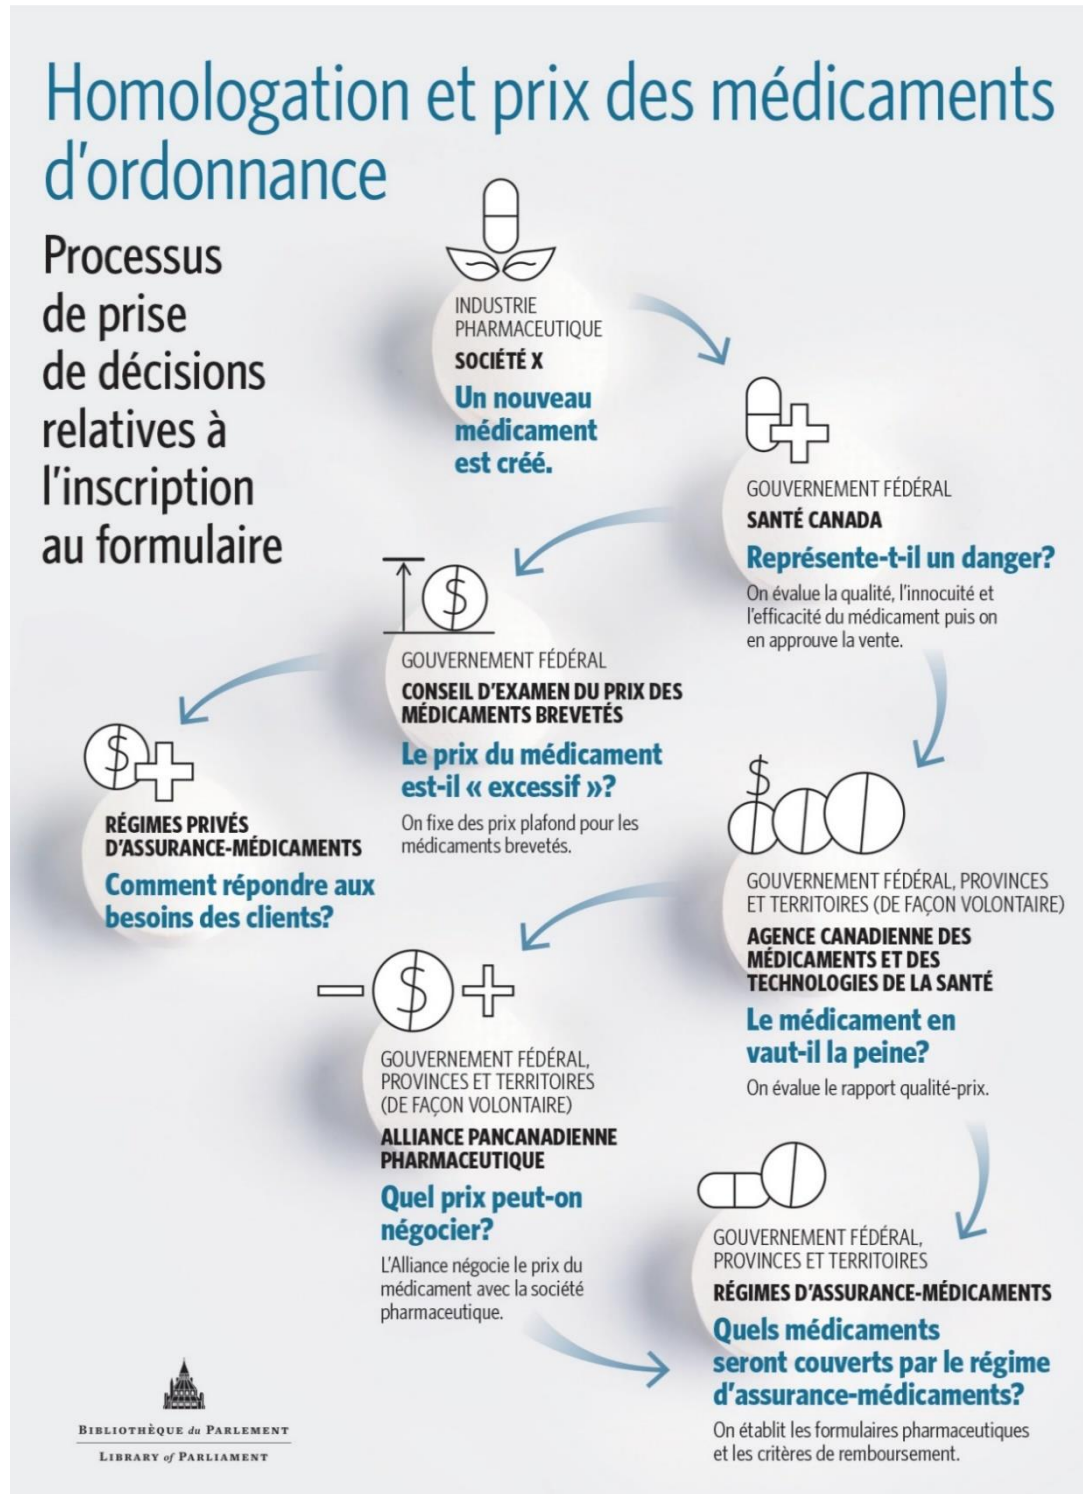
Homologation et prix des médicaments d'ordonnance

Processus de prise de décisions relatives à l'inscription au formulaire

INDUSTRIE PHARMACEUTIQUE
SOCIÉTÉ X
Un nouveau médicament est créé.

GOUVERNEMENT FÉDÉRAL
SANTÉ CANADA
Représente-t-il un danger?
On évalue la qualité, l'innocuité et l'efficacité du médicament puis on en approuve la vente.

GOUVERNEMENT FÉDÉRAL
CONSEIL D'EXAMEN DU PRIX DES MÉDICAMENTS BREVETÉS
Le prix du médicament est-il « excessif »?
On fixe des prix plafond pour les médicaments brevetés.

RÉGIMES PRIVÉS D'ASSURANCE-MÉDICAMENTS
Comment répondre aux besoins des clients?

GOUVERNEMENT FÉDÉRAL, PROVINCES ET TERRITOIRES (DE FAÇON VOLONTAIRE)
AGENCE CANADIENNE DES MÉDICAMENTS ET DES TECHNOLOGIES DE LA SANTÉ
Le médicament en vaut-il la peine?
On évalue le rapport qualité-prix.

GOUVERNEMENT FÉDÉRAL, PROVINCES ET TERRITOIRES (DE FAÇON VOLONTAIRE)
ALLIANCE PANCANADIENNE PHARMACEUTIQUE
Quel prix peut-on négocier?
L'Alliance négocie le prix du médicament avec la société pharmaceutique.

GOUVERNEMENT FÉDÉRAL, PROVINCES ET TERRITOIRES
RÉGIMES D'ASSURANCE-MÉDICAMENTS
Quels médicaments seront couverts par le régime d'assurance-médicaments?
On établit les formulaires pharmaceutiques et les critères de remboursement.

BIBLIOTHÈQUE du PARLEMENT
LIBRARY of PARLIAMENT